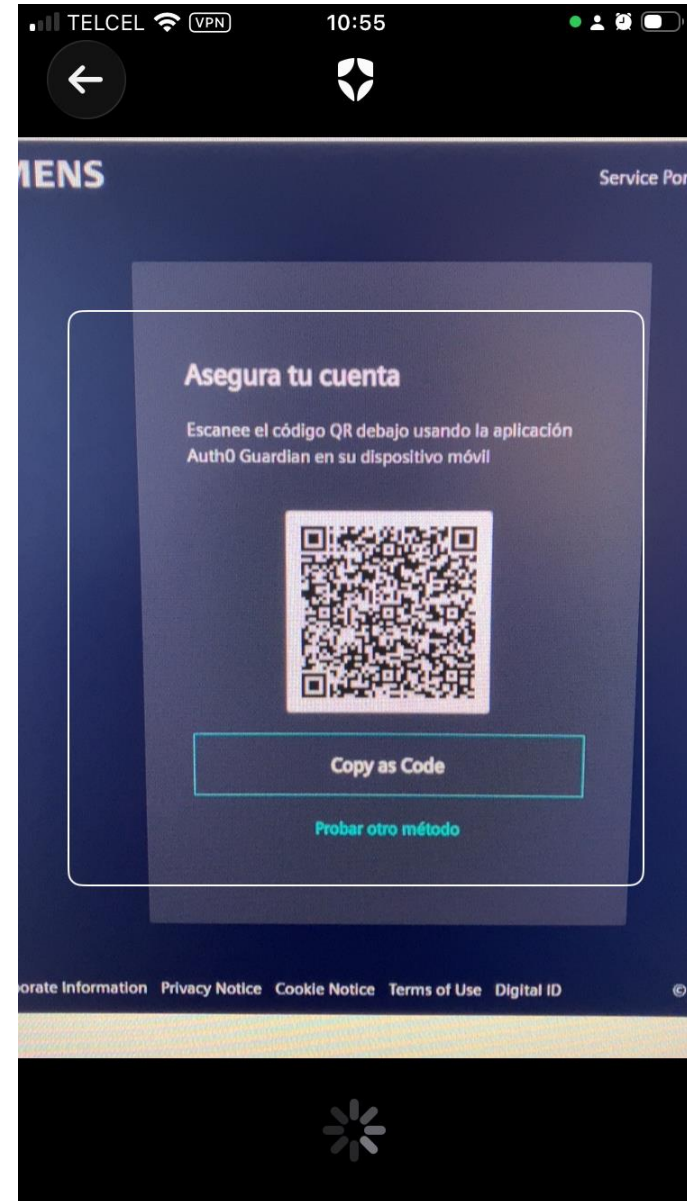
TELCEL VPN 10:55

IENS

Service Por

Asegura tu cuenta

Escanee el código QR debajo usando la aplicación Auth0 Guardian en su dispositivo móvil

Copy as Code

Probar otro método

orate Information Privacy Notice Cookie Notice Terms of Use Digital ID